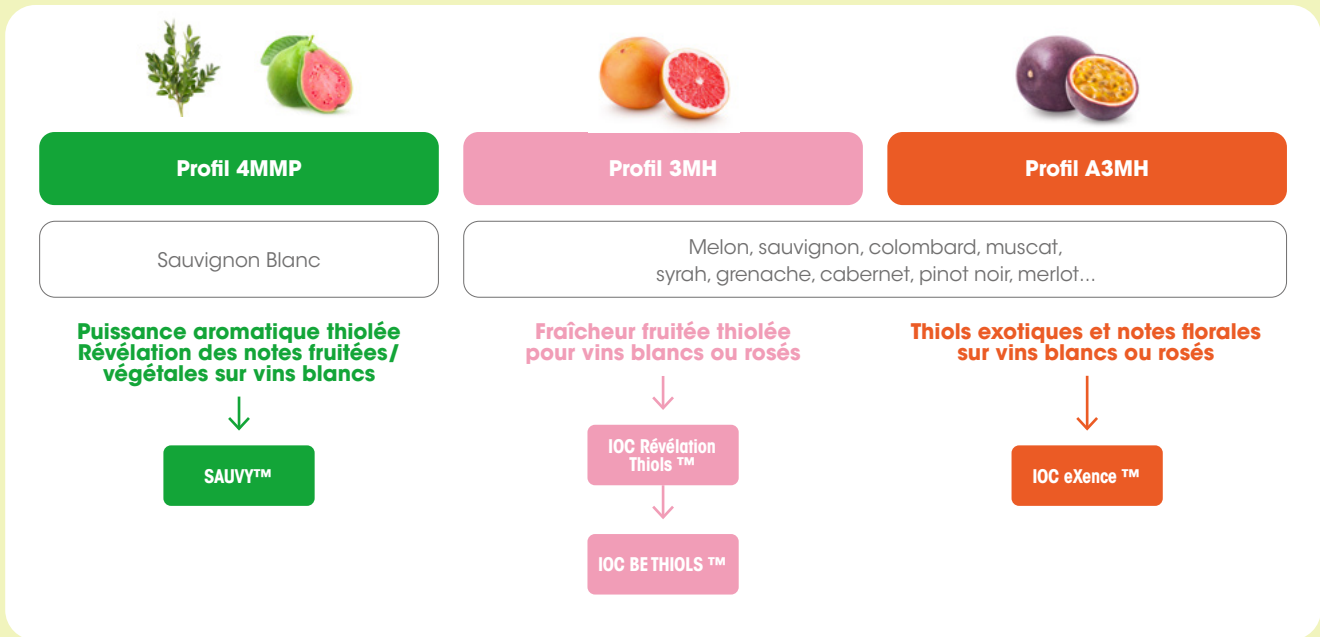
Profil 4MMP

Profil 3MH

Profil A3MH

Sauvignon Blanc

Melon, sauvignon, colombard, muscat, syrah, grenache, cabernet, pinot noir, merlot...

Puissance aromatique thiolée Révélation des notes fruitées/ végétales sur vins blancs

SAUVY™

Fraîcheur fruitée thiolée pour vins blancs ou rosés

IOC Révélation Thiols ™

IOC BE THIOLS ™

Thiols exotiques et notes florales sur vins blancs ou rosés

IOC eXence ™